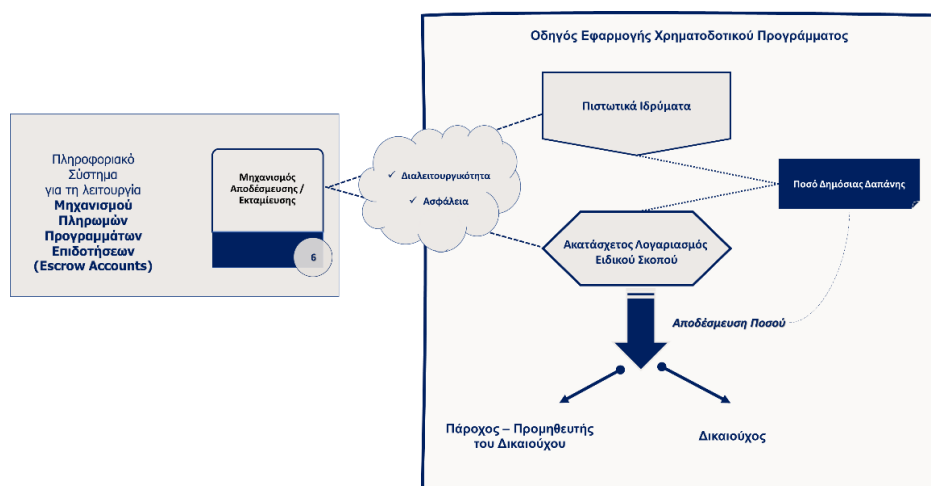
Πληροφοριακό Σύστημα για τη λειτουργία **Μηχανισμού Πληρωμών Προγραμμάτων Επιδοτήσεων (Escrow Accounts)**

Μηχανισμός Αποδέσμευσης / Εκταμίευσης

6

✓ Διαλειτουργικότητα

✓ Ασφάλεια

Οδηγός Εφαρμογής Χρηματοδοτικού Προγράμματος

Πιστωτικά Ιδρύματα

Ποσό Δημόσιας Δαπάνης

Ακατάσχετος Λογαριασμός Ειδικού Σκοπού

Αποδέσμευση Ποσού

Πάροχος – Προμηθευτής του Δικαιούχου

Δικαιούχος